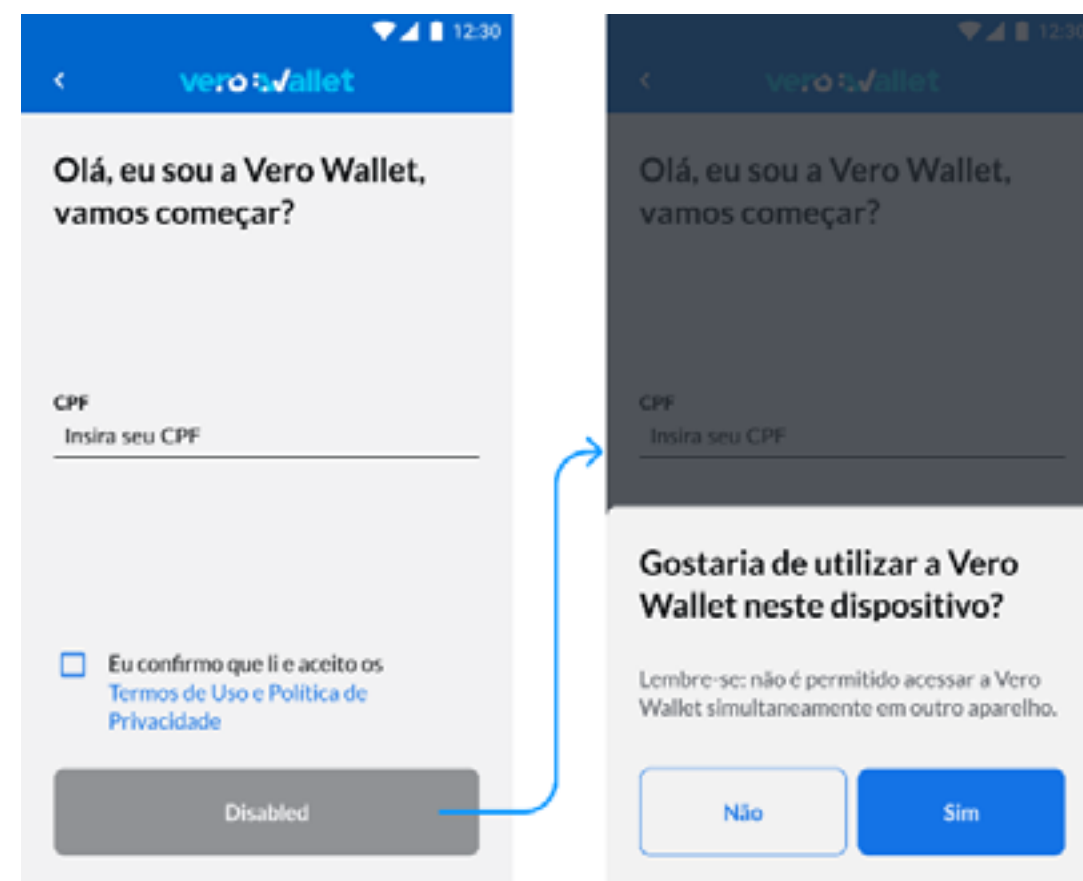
12:30

<

vero wallet

Olá, eu sou a Vero Wallet, vamos começar?

CPF

Insira seu CPF

Eu confirmo que li e aceito os Termos de Uso e Política de Privacidade

Disabled

12:30

<

vero wallet

Olá, eu sou a Vero Wallet, vamos começar?

CPF

Insira seu CPF

Gostaria de utilizar a Vero Wallet neste dispositivo?

Lembre-se: não é permitido acessar a Vero Wallet simultaneamente em outro aparelho.

Não

Sim